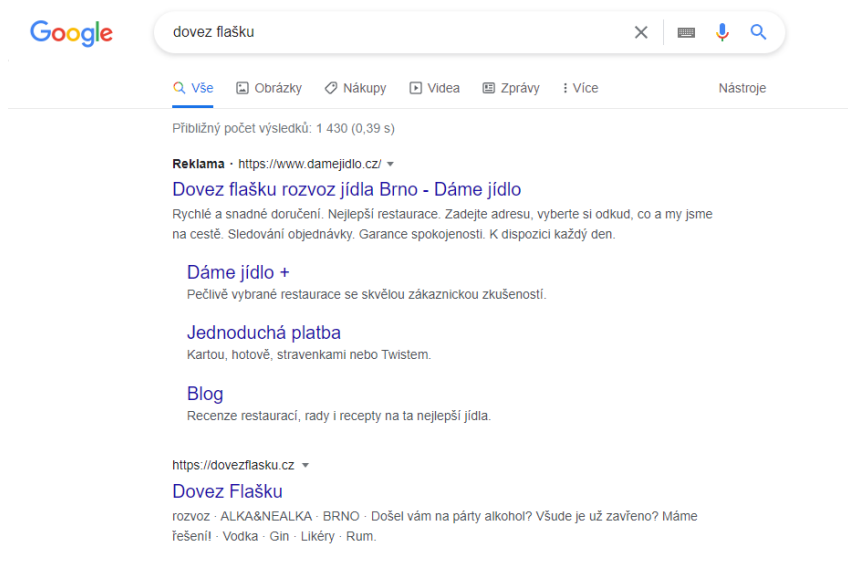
Google

dovez flašku

Vše Obrázky Nákupy Videa Zprávy Více Nástroje

Přibližný počet výsledků: 1 430 (0,39 s)

Reklama · https://www.damejidlo.cz/

Dovez flašku rozvoz jídla Brno - Dáme jídlo

Rychlé a snadné doručení. Nejlepší restaurace. Zadejte adresu, vyberte si odkud, co a my jsme na cestě. Sledování objednávky. Garance spokojenosti. K dispozici každý den.

Dáme jídlo +

Pečlivě vybrané restaurace se skvělou zákaznickou zkušeností.

Jednoduchá platba

Kartou, hotově, stravenkami nebo Twistem.

Blog

Recenze restaurací, rady i recepty na ta nejlepší jídla.

https://dovezflasku.cz

Dovez Flašku

rozvoz · ALKA&NEALKA · BRNO · Došel vám na párty alkohol? Všude je už zavřeno? Máme řešení! · Vodka · Gin · Likéry · Rum.